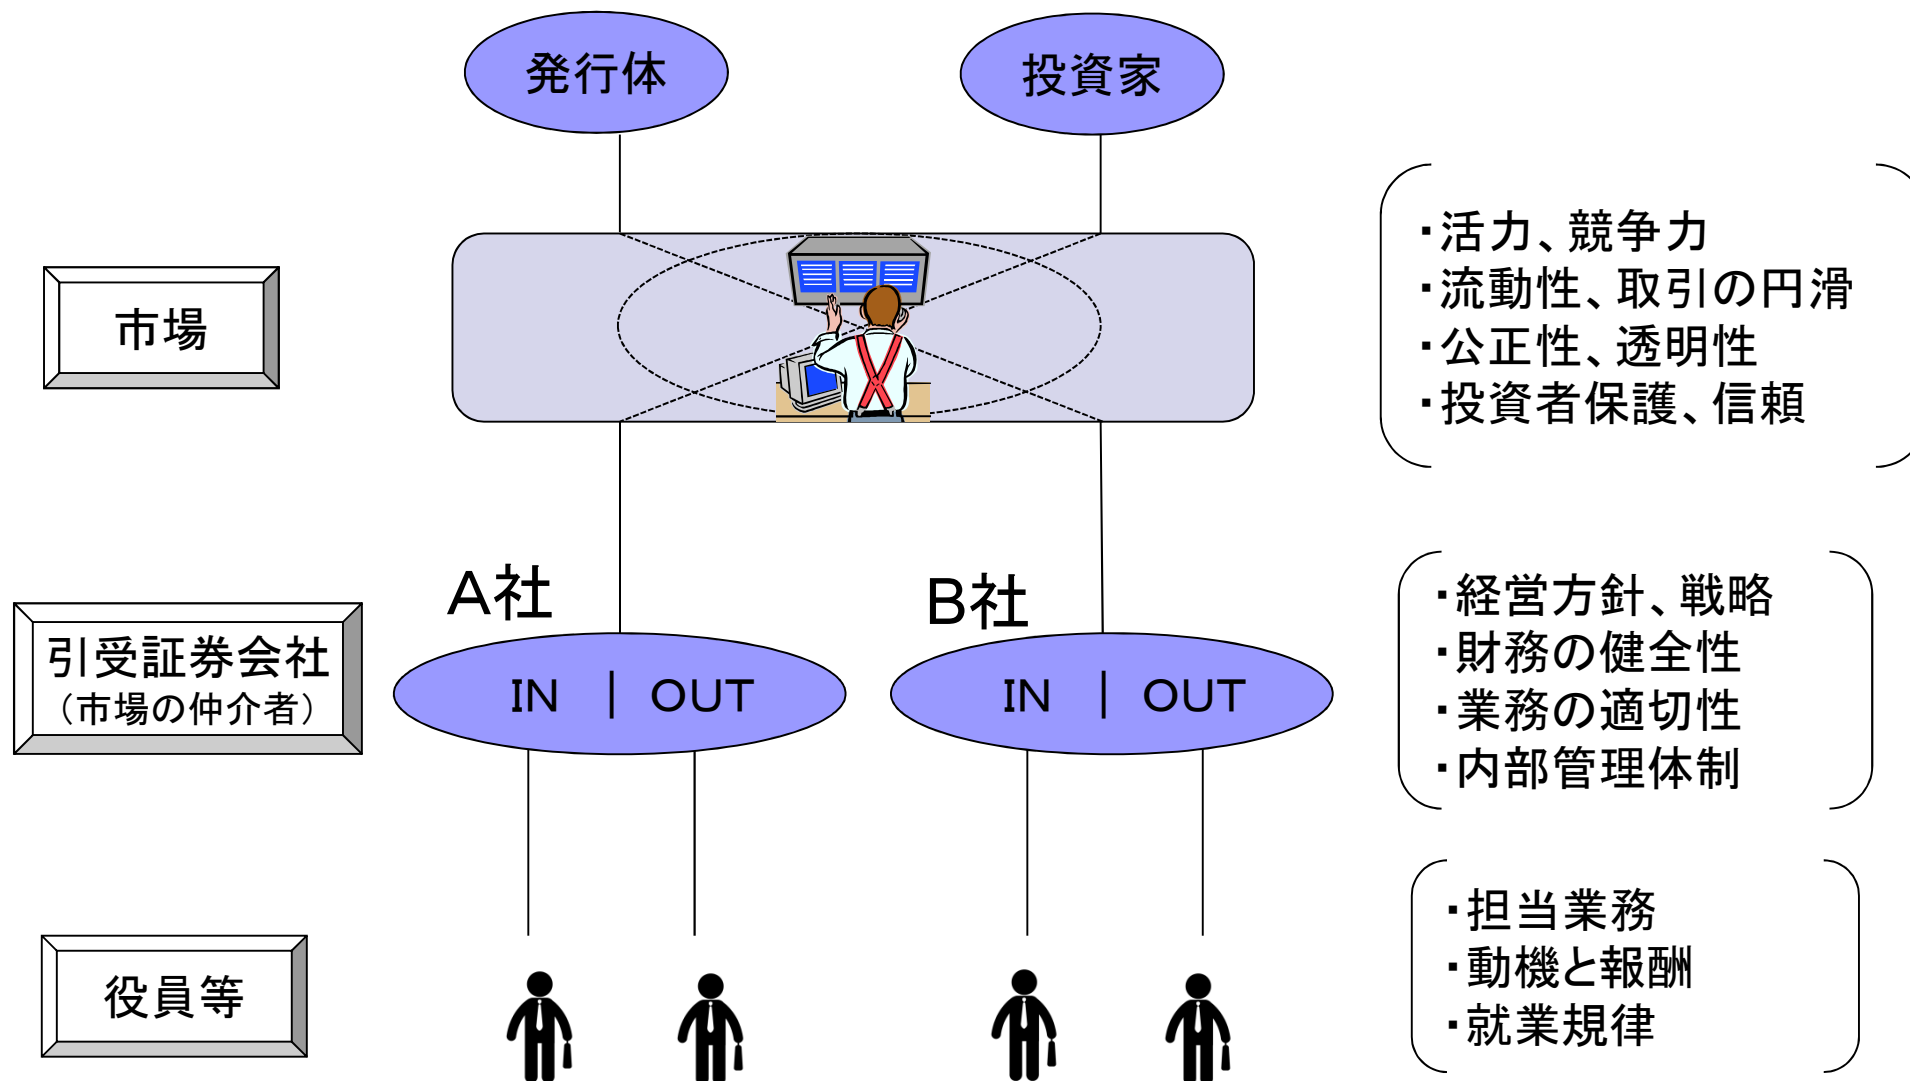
発行体

投資家

市場

・活力、競争力
・流動性、取引の円滑
・公正性、透明性
・投資者保護、信頼

A社

B社

引受証券会社
(市場の仲介者)

IN | OUT

IN | OUT

・経営方針、戦略
・財務の健全性
・業務の適切性
・内部管理体制

役員等

・担当業務
・動機と報酬
・就業規律